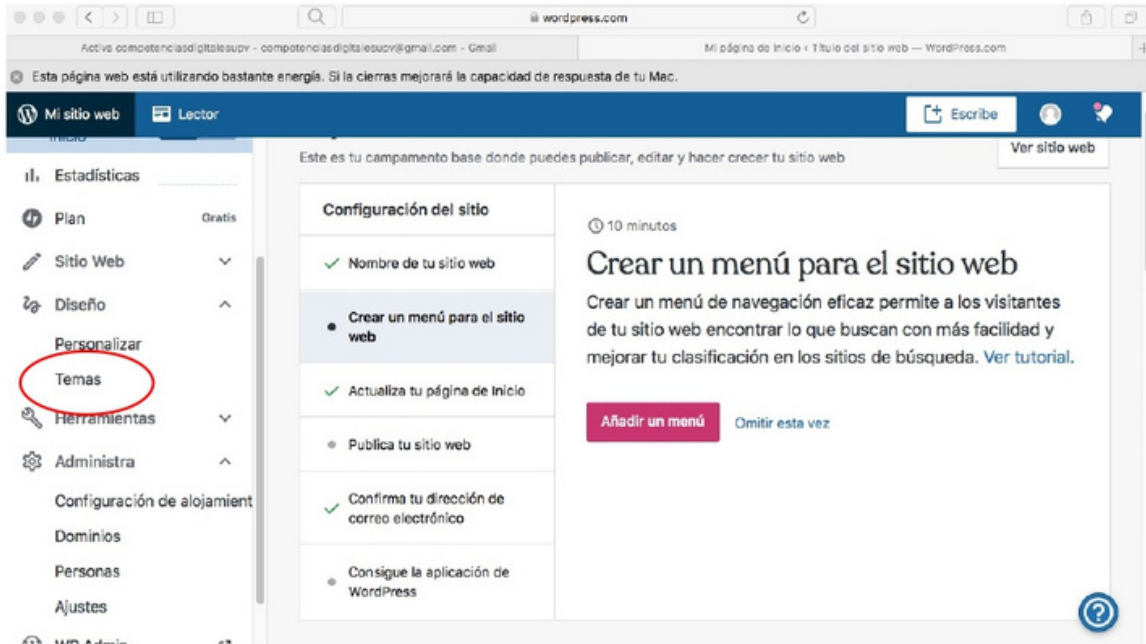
wordpress.com

Activa competenciasdigitalesupv - competenciasdigitalesupv@gmail.com - Gmail

Mi página de inicio ‹ Título del sitio web — WordPress.com

Esta página web está utilizando bastante energía. Si la cierras mejorará la capacidad de respuesta de tu Mac.

Mi sitio web

Lector

Escribe

Inicio

Estadísticas

Plan Gratis

Sitio Web

Diseño

Personalizar

Temas

Herramientas

Administra

Configuración de alojamient

Dominios

Personas

Ajustes

WP Admin

Este es tu campamento base donde puedes publicar, editar y hacer crecer tu sitio web

Ver sitio web

Configuración del sitio

Nombre de tu sitio web

Crear un menú para el sitio web

Actualiza tu página de Inicio

Publica tu sitio web

Confirma tu dirección de correo electrónico

Consigue la aplicación de WordPress

10 minutos

Crear un menú para el sitio web

Crear un menú de navegación eficaz permite a los visitantes de tu sitio web encontrar lo que buscan con más facilidad y mejorar tu clasificación en los sitios de búsqueda. Ver tutorial.

Añadir un menú

Omitir esta vez